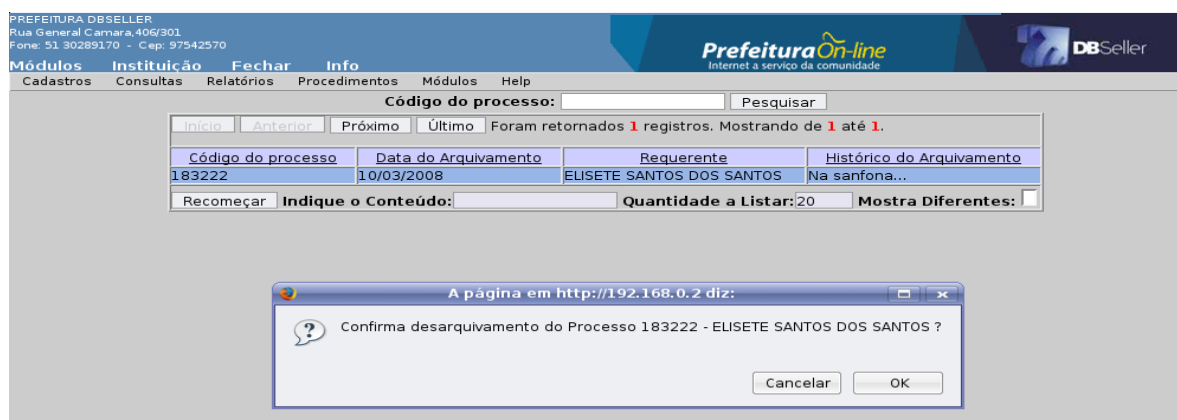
PREFEITURA DBSELLER
Rua General Camara,406/301
Fone: 51 30289170 - Cep: 97542570

Módulos Instituição Fechar Info

PrefeituraOn-line
Internet a serviço da comunidade

DBSeller

Cadastros Consultas Relatórios Procedimentos Módulos Help

Código do processo: Pesquisar

Início Anterior Próximo Último Foram retornados 1 registros. Mostrando de 1 até 1.

| Código do processo | Data do Arquivamento | Requerente | Histórico do Arquivamento |
|---|---|---|---|
| 183222 | 10/03/2008 | ELISETE SANTOS DOS SANTOS | Na sanfona... |

Recomeçar Indique o Conteúdo: Quantidade a Listar: 20 Mostra Diferentes:

A página em http://192.168.0.2 diz:

Confirma desarquivamento do Processo 183222 - ELISETE SANTOS DOS SANTOS ?

Cancelar OK